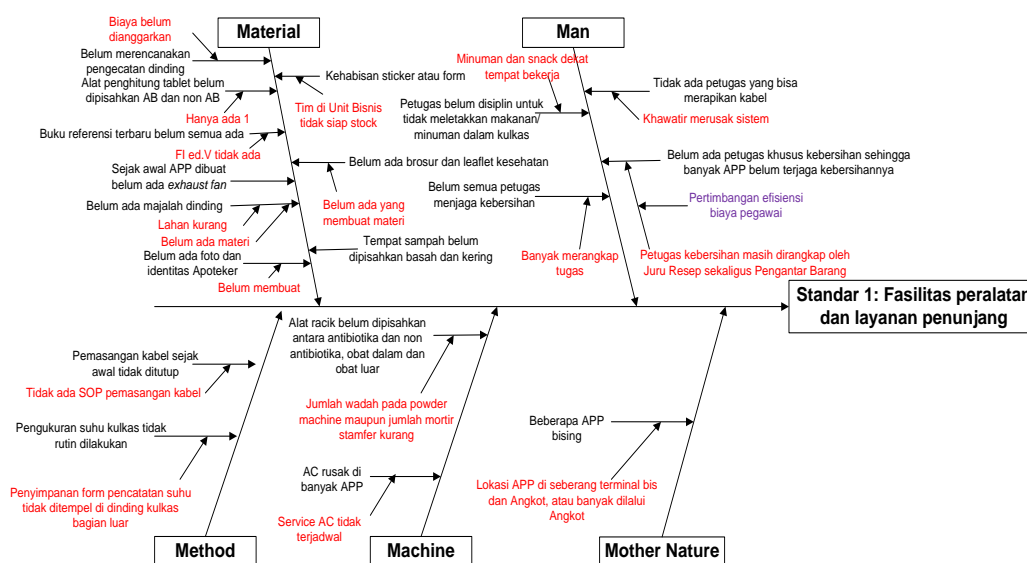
Material

Biaya belum dianggarkan

Belum merencanakan pengecatan dinding

Alat penghitung tablet belum dipisahkan AB dan non AB

Kehabisan sticker atau form

Tim di Unit Bisnis tidak siap stock

Hanya ada 1

Buku referensi terbaru belum semua ada

FI ed.V tidak ada

Belum ada brosur dan leaflet kesehatan

Sejak awal APP dibuat belum ada *exhaust fan*

Belum ada yang membuat materi

Belum ada majalah dinding

Lahan kurang

Belum ada materi

Tempat sampah belum dipisahkan basah dan kering

Belum ada foto dan identitas Apoteker

Belum membuat

Man

Minuman dan snack dekat tempat bekerja

Tidak ada petugas yang bisa merapikan kabel

Petugas belum disiplin untuk tidak meletakkan makanan/ minuman dalam kulkas

Khawatir merusak sistem

Belum ada petugas khusus kebersihan sehingga banyak APP belum terjaga kebersihannya

Belum semua petugas menjaga kebersihan

Pertimbangan efisiensi biaya pegawai

Banyak merangkap tugas

Petugas kebersihan masih dirangkap oleh Juru Resep sekaligus Pengantar Barang

Standar 1: Fasilitas peralatan dan layanan penunjang

Alat racik belum dipisahkan antara antibiotika dan non antibiotika, obat dalam dan obat luar

Pemasangan kabel sejak awal tidak ditutup

Tidak ada SOP pemasangan kabel

Jumlah wadah pada powder machine maupun jumlah mortir stamfer kurang

Pengukuran suhu kulkas tidak rutin dilakukan

Beberapa APP bising

AC rusak di banyak APP

Lokasi APP di seberang terminal bis dan Angkot, atau banyak dilalui Angkot

Penyimpanan form pencatatan suhu tidak ditempel di dinding kulkas bagian luar

Service AC tidak terjadwal

Method

Machine

Mother Nature